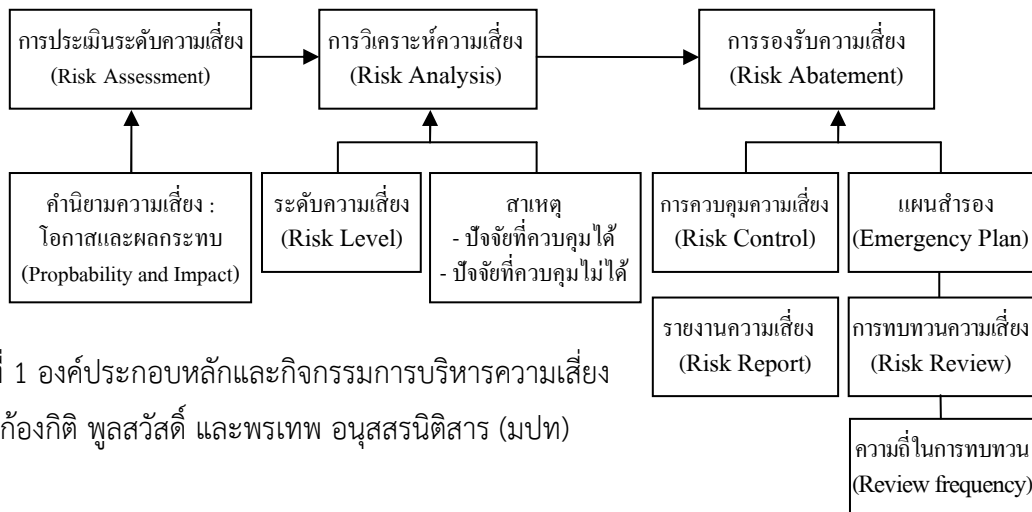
การประเมินระดับความเสี่ยง
(Risk Assessment)

การวิเคราะห์ความเสี่ยง
(Risk Analysis)

การรองรับความเสี่ยง
(Risk Abatement)

คำนิยามความเสี่ยง :
โอกาสและผลกระทบ
(Propbability and Impact)

ระดับความเสี่ยง
(Risk Level)

สาเหตุ
- ปัจจัยที่ควบคุมได้
- ปัจจัยที่ควบคุมไม่ได้

การควบคุมความเสี่ยง
(Risk Control)

แผนสำรอง
(Emergency Plan)

รายงานความเสี่ยง
(Risk Report)

การทบทวนความเสี่ยง
(Risk Review)

ความถี่ในการทบทวน
(Review frequency)

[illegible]ี่ 1 องค์ประกอบหลักและกิจกรรมการบริหารความเสี่ยง
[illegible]ก้องกิติ พูลสวัสดิ์ และพรเทพ อนุสสรนิติสาร (มปท)